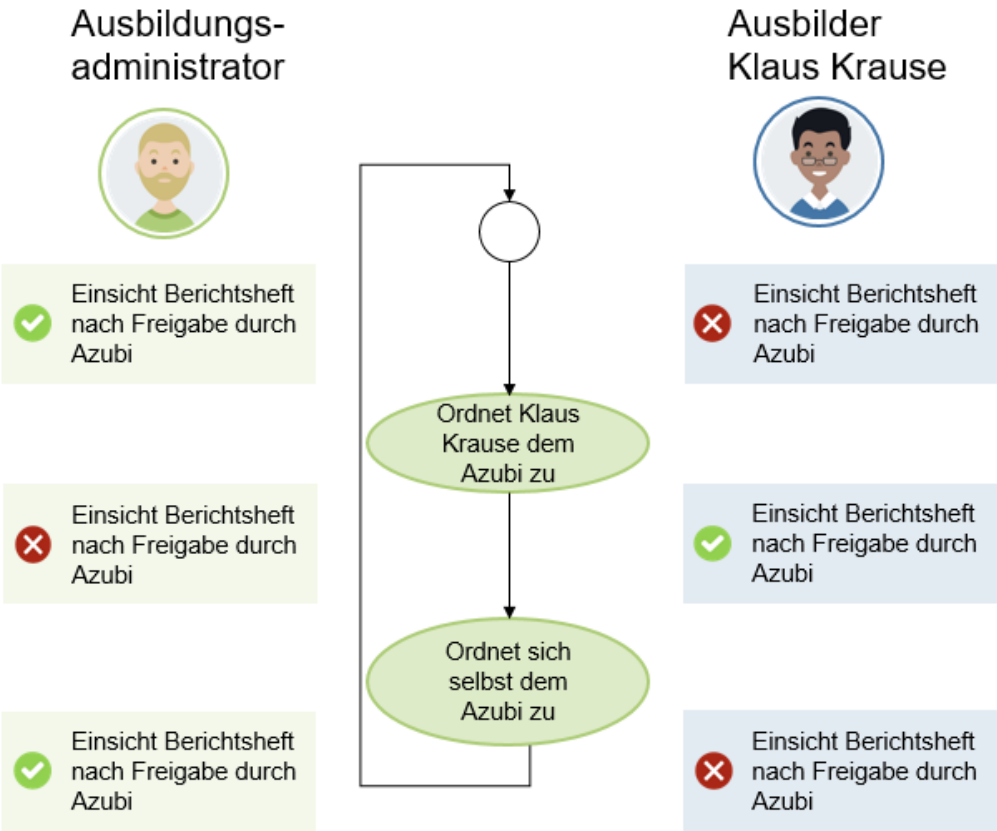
Ausbildungsadministrator

Ausbilder Klaus Krause

Einsicht Berichtsheft nach Freigabe durch Azubi

Einsicht Berichtsheft nach Freigabe durch Azubi

Ordnet Klaus Krause dem Azubi zu

Einsicht Berichtsheft nach Freigabe durch Azubi

Einsicht Berichtsheft nach Freigabe durch Azubi

Ordnet sich selbst dem Azubi zu

Einsicht Berichtsheft nach Freigabe durch Azubi

Einsicht Berichtsheft nach Freigabe durch Azubi